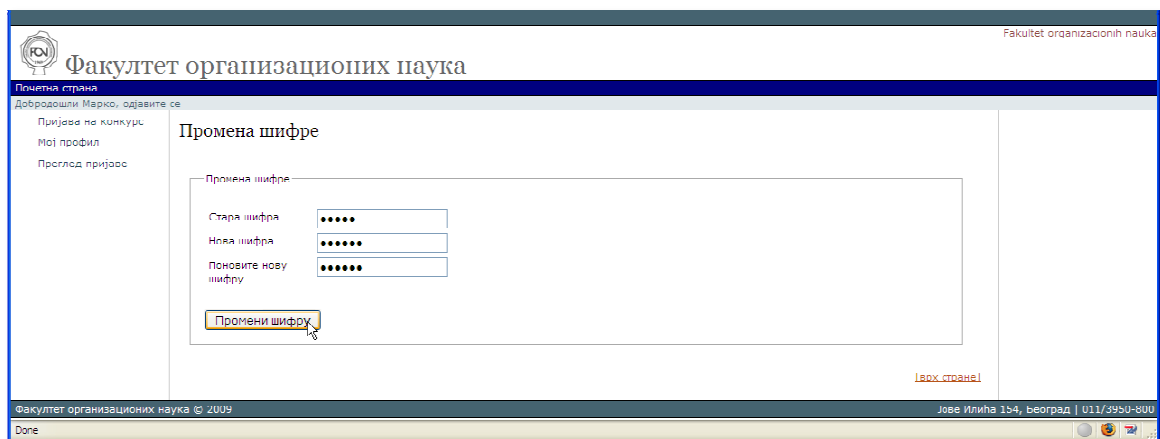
Fakultet organizacionih nauka

FON

Факултет организационих наука

Почетна страна

Добродошли Марко, одјавите се

Пријава на конкурс

Мој профил

Преглед пријаве

Промена шифре

Промена шифре

Стара шифра ●●●●●

Нова шифра ●●●●●●

Поновите нову шифру ●●●●●●

Промени шифру

[врх стране]

Факултет организационих наука © 2009

Јове Илића 154, Београд | 011/3950-800

Done